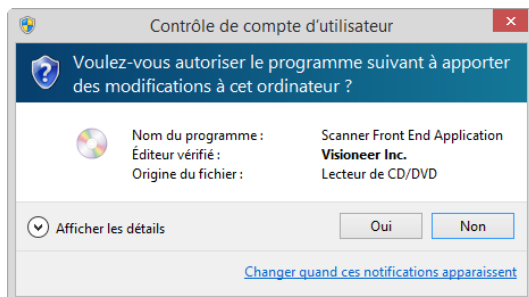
Contrôle de compte d'utilisateur

Voulez-vous autoriser le programme suivant à apporter des modifications à cet ordinateur ?

| Nom du programme : | Scanner Front End Application |
|---|---|
| Éditeur vérifié : | Visioneer Inc. |
| Origine du fichier : | Lecteur de CD/DVD |

Afficher les détails

Oui

Non

Changer quand ces notifications apparaissent